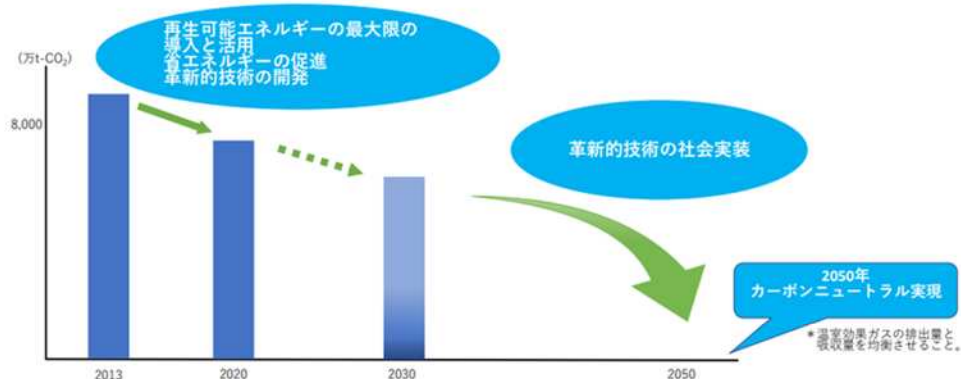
(万t-$CO_2$)

再生可能エネルギーの最大限の
導入と活用
省エネルギーの促進
革新的技術の開発

8,000

革新的技術の社会実装

2050年
カーボンニュートラル実現

*温室効果ガスの排出量と吸収量を均衡させること。

2013

2020

2030

2050